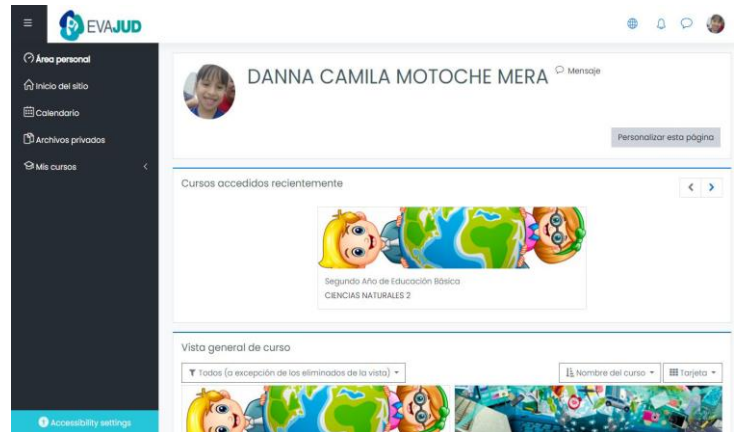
EVAJUD

Área personal
Inicio del sitio
Calendario
Archivos privados
Mis cursos

Accessibility settings

DANNA CAMILA MOTOCHE MERA
Mensaje

Personalizar esta página

Cursos accedidos recientemente

Segundo Año de Educación Básica
CIENCIAS NATURALES 2

Vista general de curso

Todos (a excepción de los eliminados de la vista)
Nombre del curso
Tarjeta